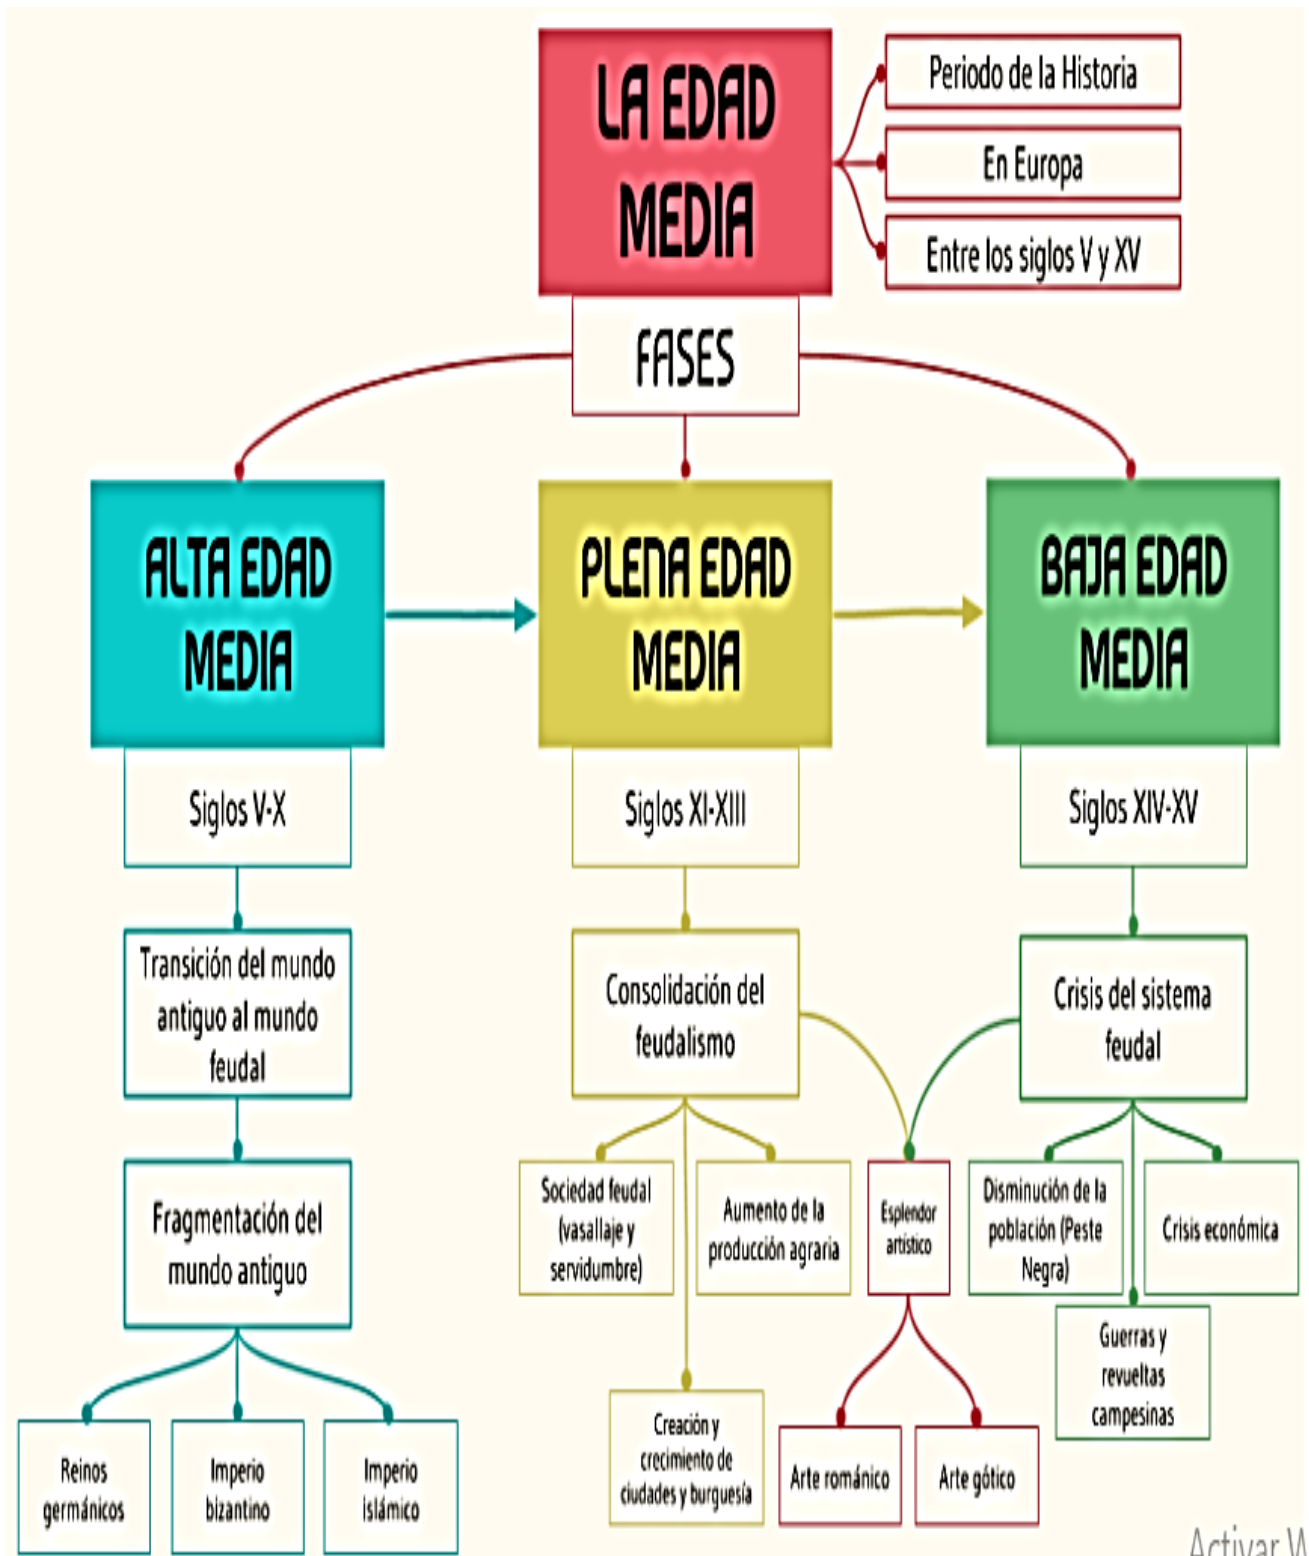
LA EDAD MEDIA

Periodo de la Historia

En Europa

Entre los siglos V y XV

FASES

ALTA EDAD MEDIA

PLENA EDAD MEDIA

BAJA EDAD MEDIA

Siglos V-X

Siglos XI-XIII

Siglos XIV-XV

Transición del mundo antiguo al mundo feudal

Fragmentación del mundo antiguo

Reinos germánicos

Imperio bizantino

Imperio islámico

Consolidación del feudalismo

Sociedad feudal (vasallaje y servidumbre)

Aumento de la producción agraria

Creación y crecimiento de ciudades y burguesía

Esplendor artístico

Arte románico

Arte gótico

Crisis del sistema feudal

Disminución de la población (Peste Negra)

Crisis económica

Guerras y revueltas campesinas

Activar W